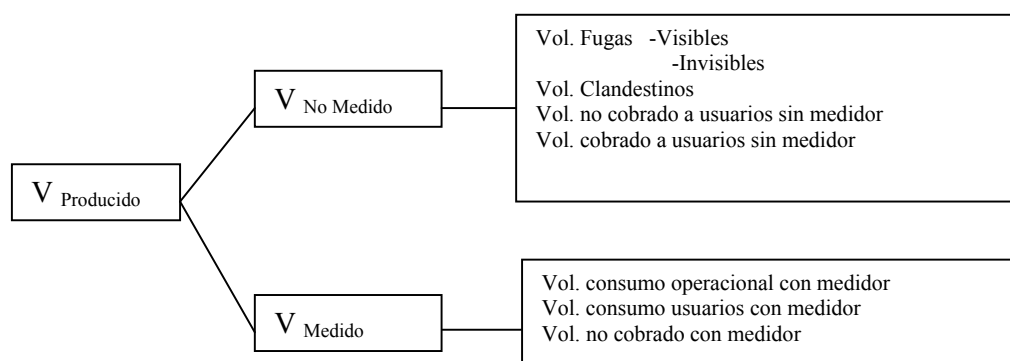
$V_{\text{Producido}}$

$V_{\text{No Medido}}$

Vol. Fugas -Visibles
-Invisibles
Vol. Clandestinos
Vol. no cobrado a usuarios sin medidor
Vol. cobrado a usuarios sin medidor

$V_{\text{Medido}}$

Vol. consumo operacional con medidor
Vol. consumo usuarios con medidor
Vol. no cobrado con medidor